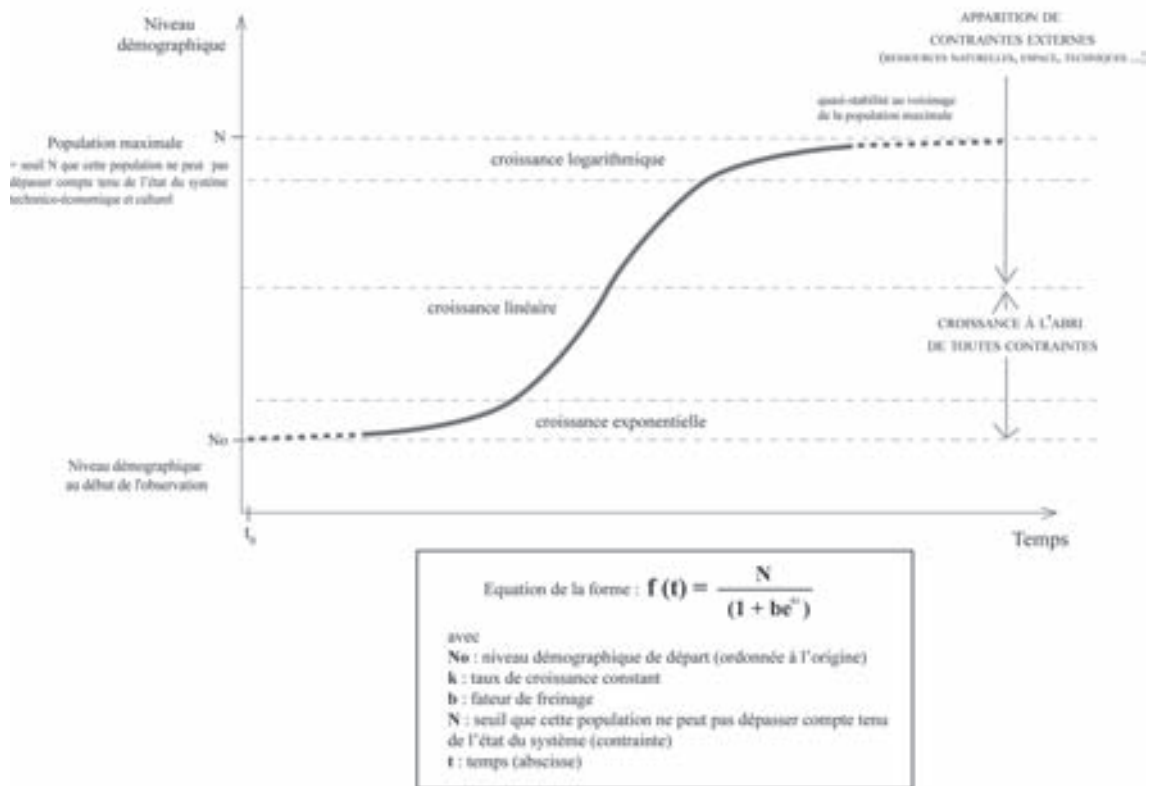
Niveau démographique

APPARITION DE CONTRAINTES EXTERNES (RESSOURCES NATURELLES, ESPACE, TECHNIQUES ...)

Population maximale
= seuil N que cette population ne peut pas dépasser compte tenu de l'état du système technico-économique et culturel

N

quasi-stabilité au voisinage de la population maximale

croissance logarithmique

croissance linéaire

CROISSANCE À L'ABRI DE TOUTES CONTRAINTES

croissance exponentielle

No

Niveau démographique au début de l'observation

$t_0$

Temps

Equation de la forme : $f(t) = \frac{N}{(1 + be^{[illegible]})}$

avec
**No** : niveau démographique de départ (ordonnée à l'origine)
**k** : taux de croissance constant
**b** : fateur de freinage
**N** : seuil que cette population ne peut pas dépasser compte tenu de l'état du système (contrainte)
**t** : temps (abscisse)